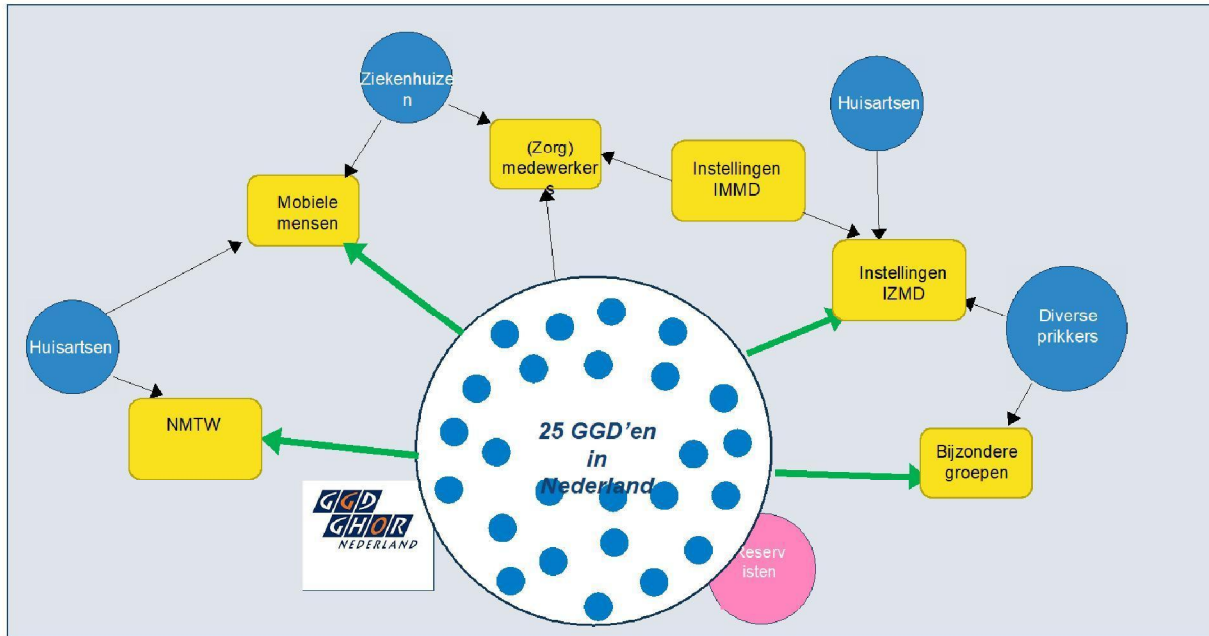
Ziekenhuizen

(Zorg) medewerkers

Huisartsen

Instellingen IMMD

Mobiele mensen

Instellingen IZMD

Huisartsen

Diverse prikkers

NMTW

25 GGD'en in Nederland

Bijzondere groepen

GGD GHOR NEDERLAND

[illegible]eservisten